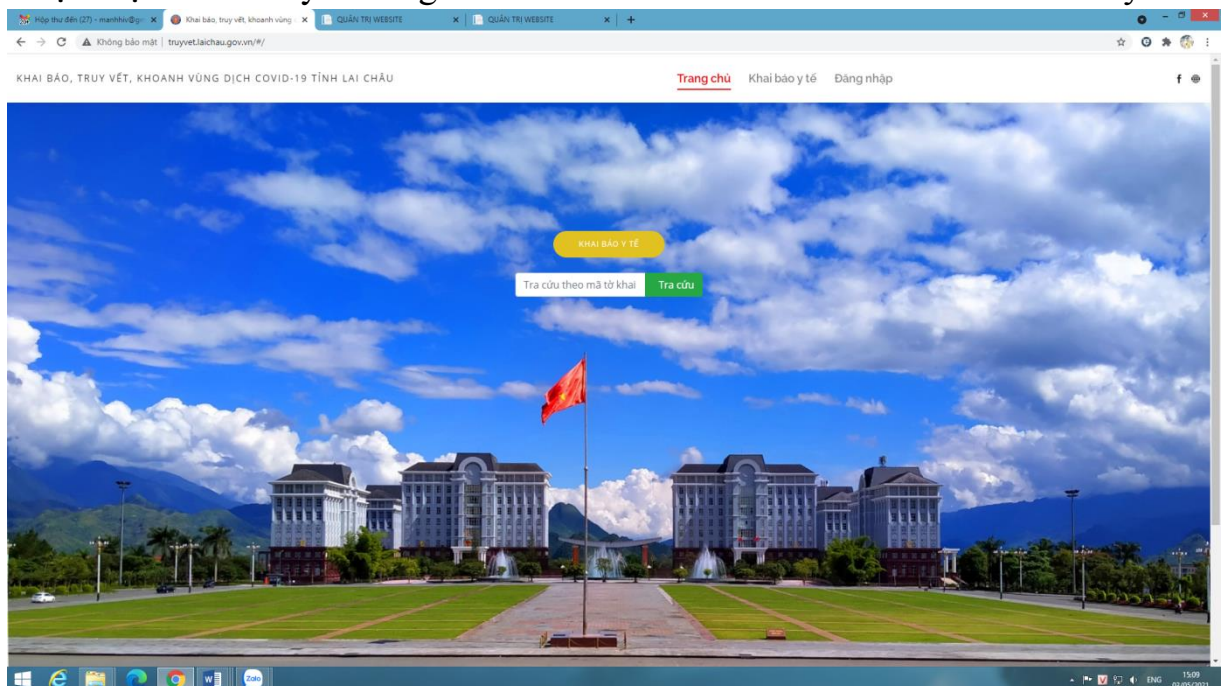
Hộp thư đến (27) - manhhiv@gm
Khai báo, truy vết, khoanh vùng
QUẢN TRỊ WEBSITE
QUẢN TRỊ WEBSITE
Không bảo mật | truyvet.laichau.gov.vn/#/

KHAI BÁO, TRUY VẾT, KHOANH VÙNG DỊCH COVID-19 TỈNH LAI CHÂU

Trang chủ Khai báo y tế Đăng nhập

KHAI BÁO Y TẾ

Tra cứu theo mã tờ khai Tra cứu

Zalo
ENG 15:09 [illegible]